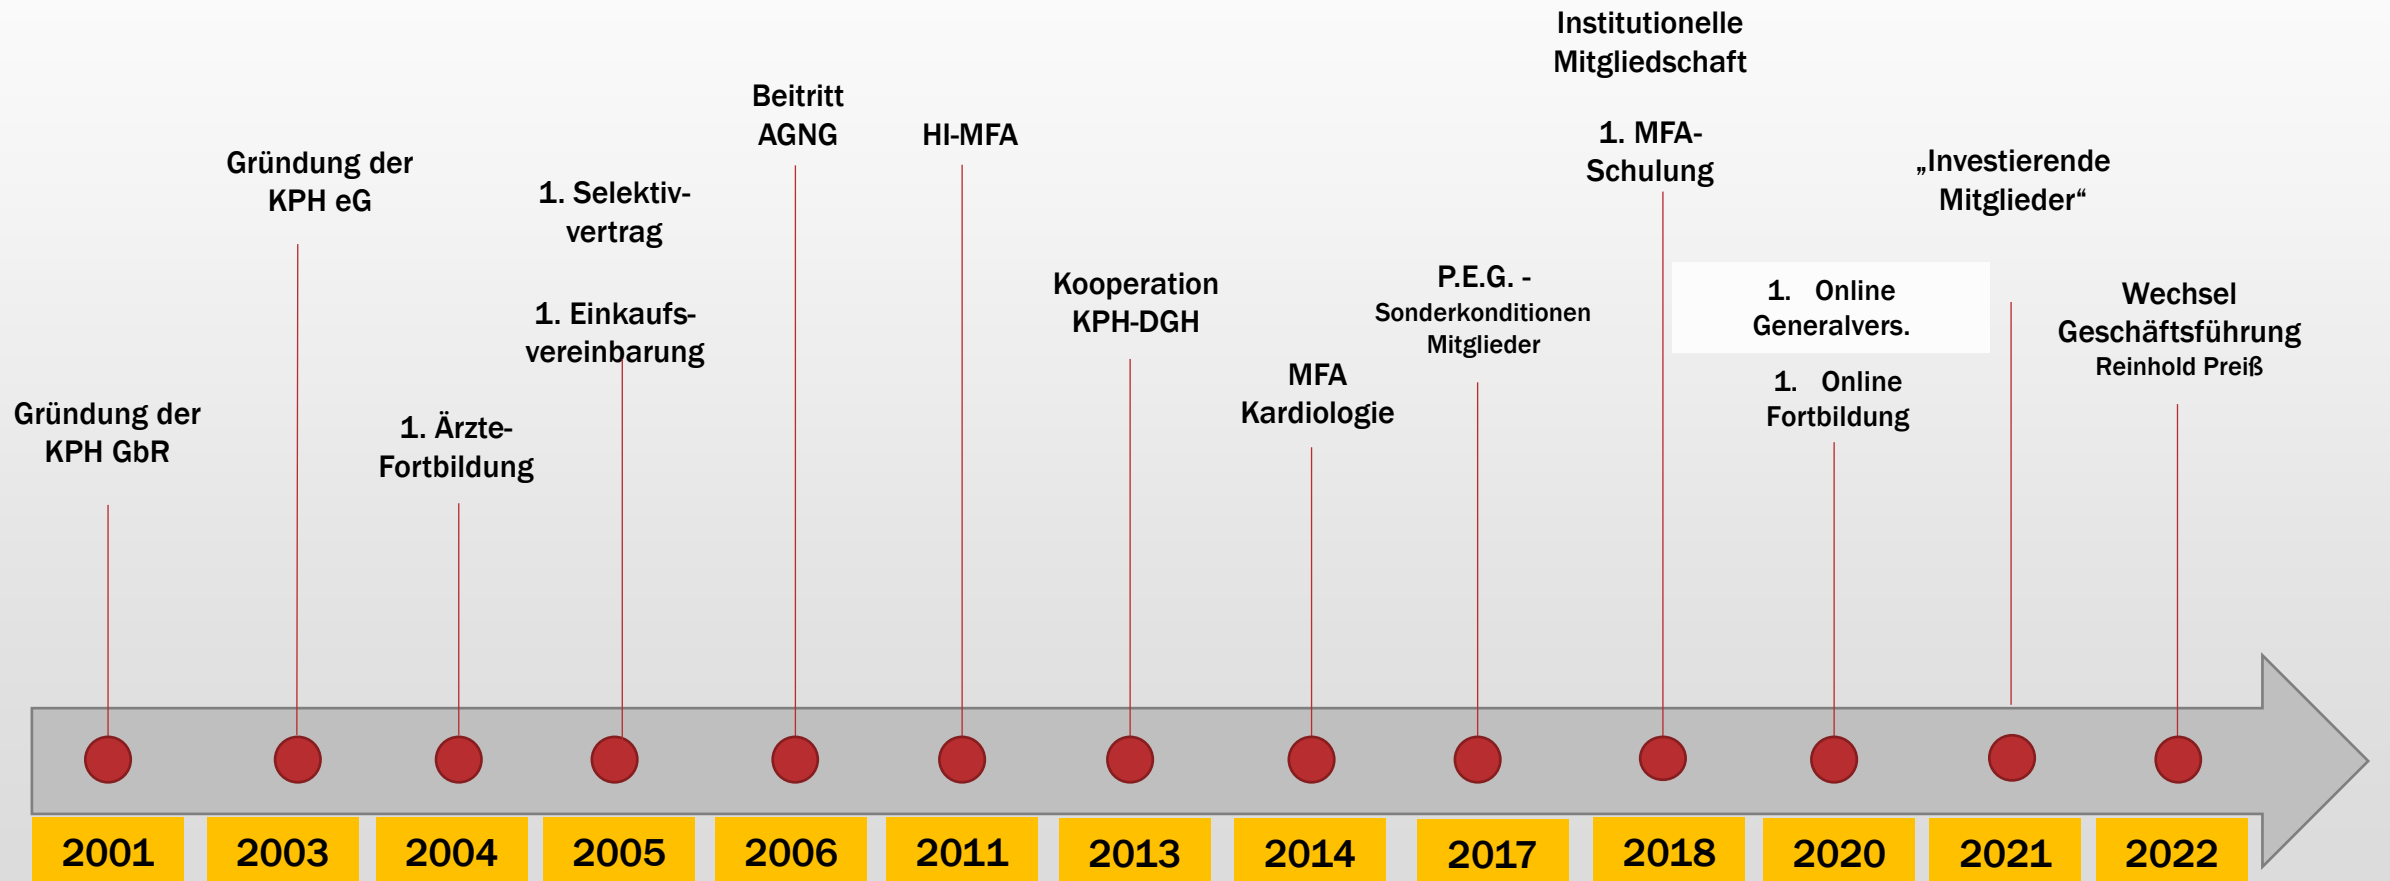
Gründung der KPH GbR

Gründung der KPH eG

1. Ärzte-Fortbildung

1. Selektivvertrag

1. Einkaufsvereinbarung

Beitritt AGNG

HI-MFA

Kooperation KPH-DGH

MFA Kardiologie

P.E.G. - Sonderkonditionen Mitglieder

Institutionelle Mitgliedschaft

1. MFA-Schulung

1. Online Generalvers.

1. Online Fortbildung

„Investierende Mitglieder“

Wechsel Geschäftsführung
Reinhold Preiß

2001 2003 2004 2005 2006 2011 2013 2014 2017 2018 2020 2021 2022